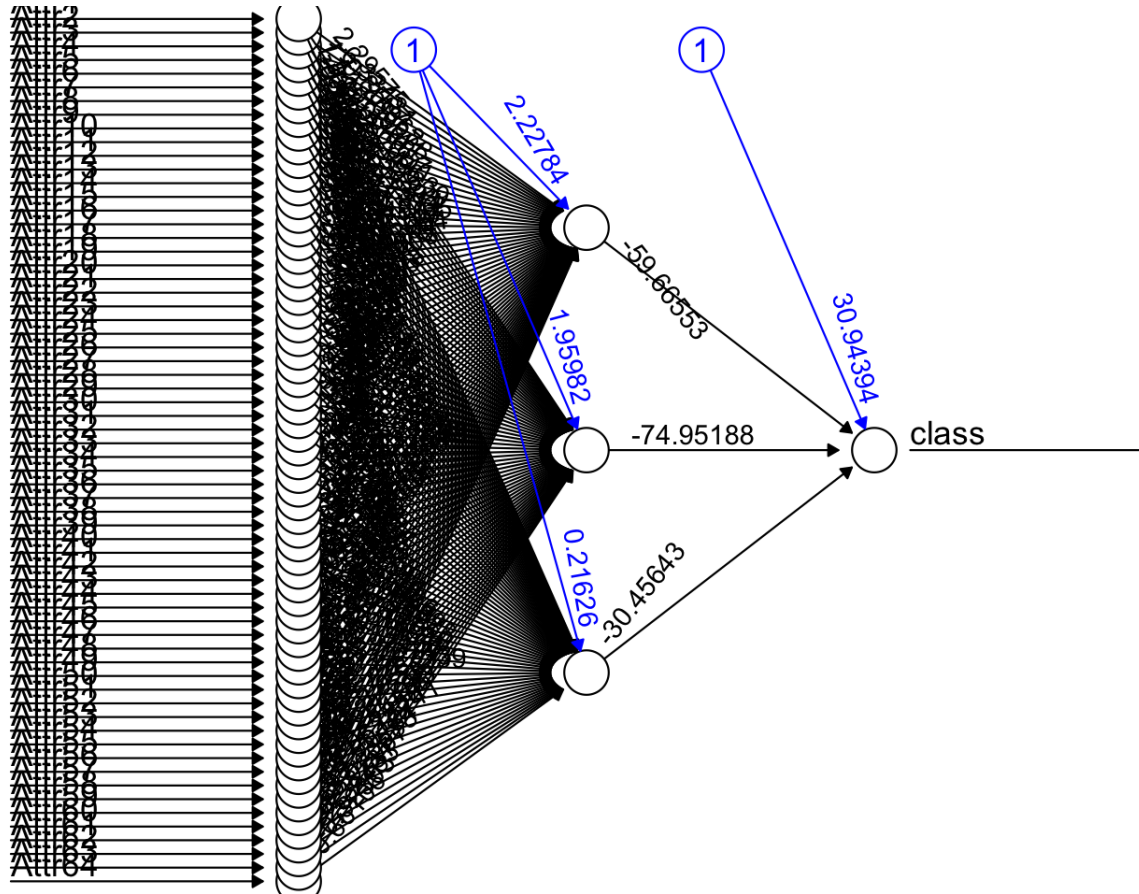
Attr2
Attr3
Attr4
Attr5
Attr6
Attr7
Attr8
Attr9
Attr10
Attr11
Attr12
Attr13
Attr14
Attr15
Attr16
Attr17
Attr18
Attr19
Attr20
Attr21
Attr22
Attr23
Attr24
Attr25
Attr26
Attr27
Attr28
Attr29
Attr30
Attr31
Attr32
Attr33
Attr34
Attr35
Attr36
Attr37
Attr38
Attr39
Attr40
Attr41
Attr42
Attr43
Attr44
Attr45
Attr46
Attr47
Attr48
Attr49
Attr50
Attr51
Attr52
Attr53
Attr54
Attr55
Attr56
Attr57
Attr58
Attr59
Attr60
Attr61
Attr62
Attr63
Attr64

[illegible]

1
2.22784
1.95982
0.21626

-59.66553
-74.95188
-30.45643

1
30.94394

class